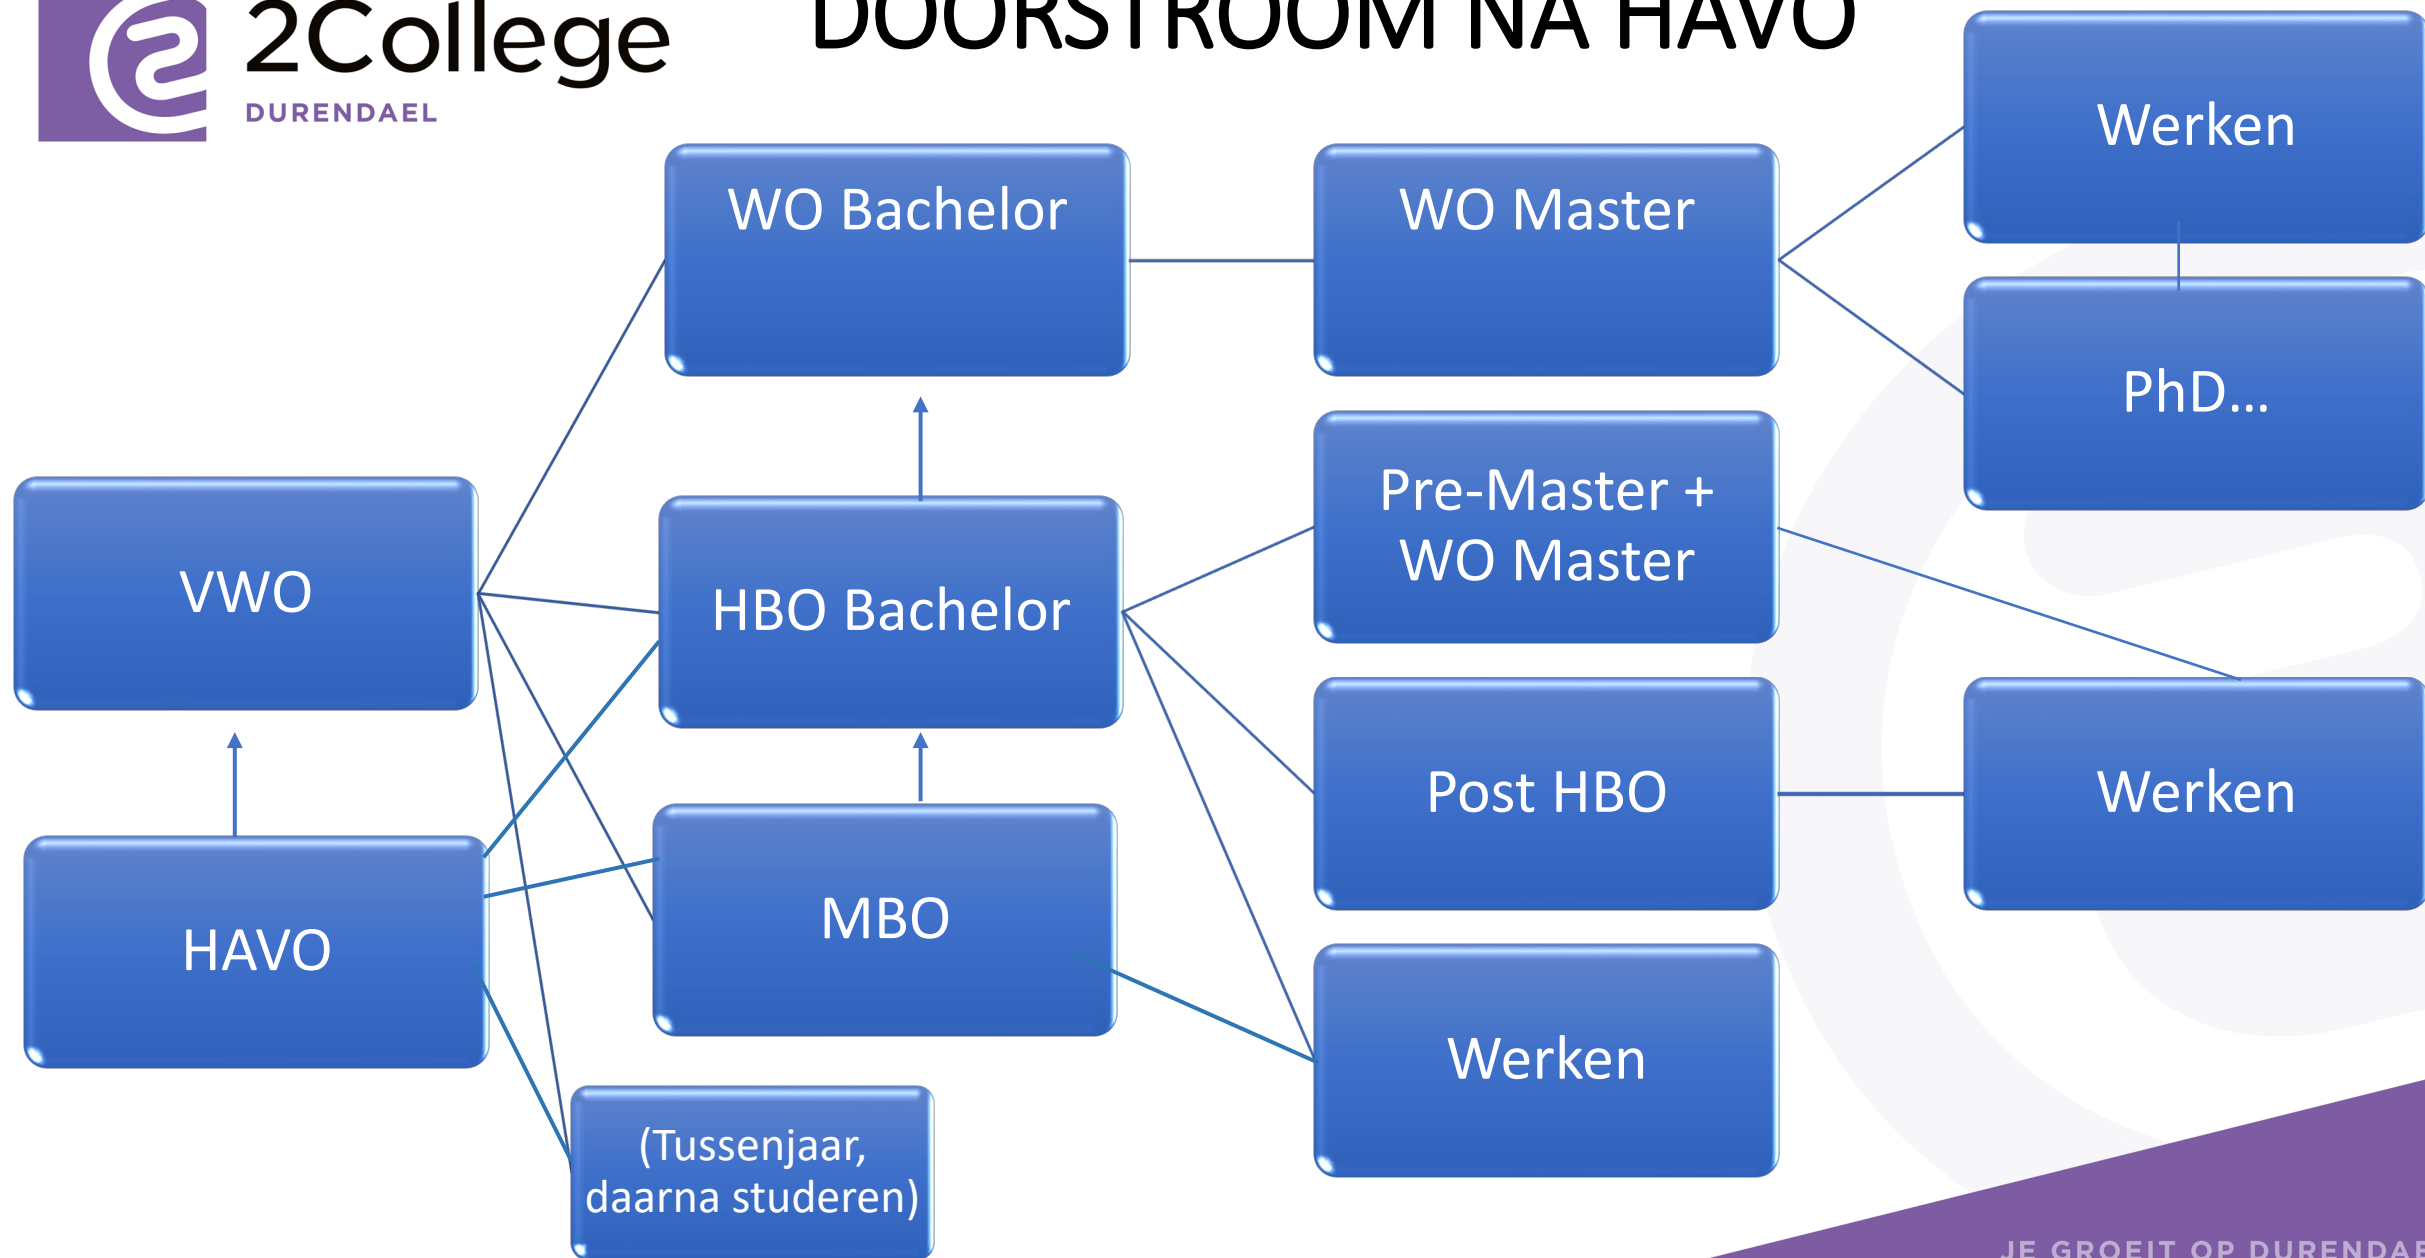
2College
DURENDAEL

DOORSTROOM NA HAVO

WO Bachelor

WO Master

Werken

PhD…

VWO

HBO Bachelor

Pre-Master + WO Master

Post HBO

Werken

HAVO

MBO

Werken

(Tussenjaar, daarna studeren)

JE GROEIT OP DURENDA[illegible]